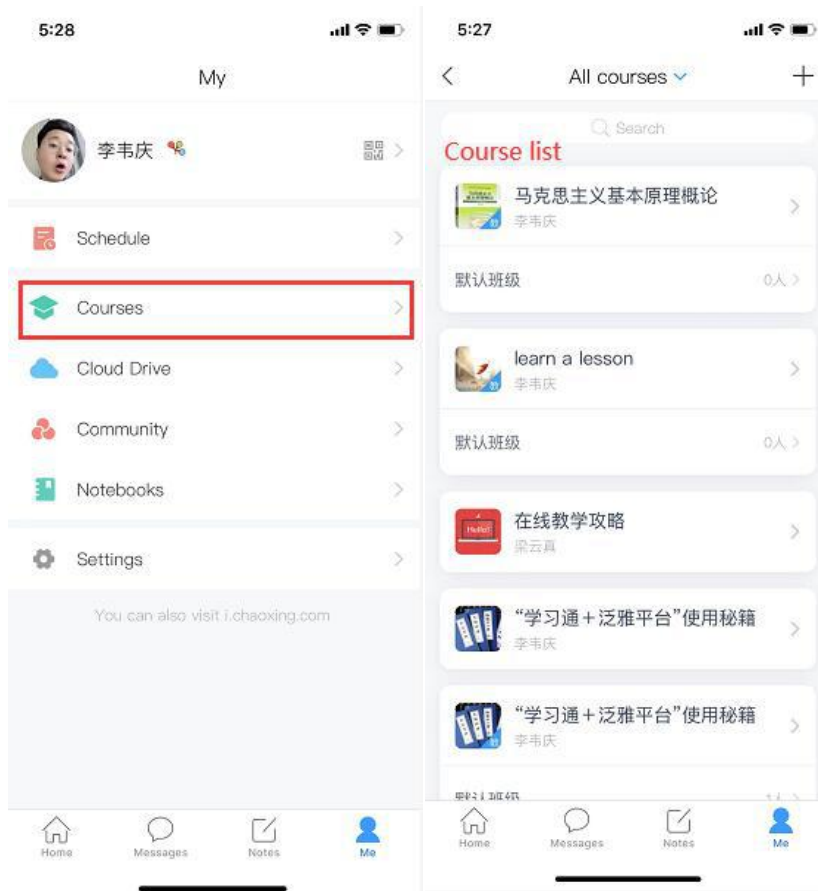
5:28

My

李韦庆

Schedule

Courses

Cloud Drive

Community

Notebooks

Settings

You can also visit i.chaoxing.com

Home Messages Notes Me

5:27

All courses

Search

Course list

马克思主义基本原理概论
李韦庆

默认班级 0人

learn a lesson
李韦庆

默认班级 0人

在线教学攻略
梁云真

“学习通＋泛雅平台”使用秘籍
李韦庆

“学习通＋泛雅平台”使用秘籍
李韦庆

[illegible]

Home Messages Notes Me